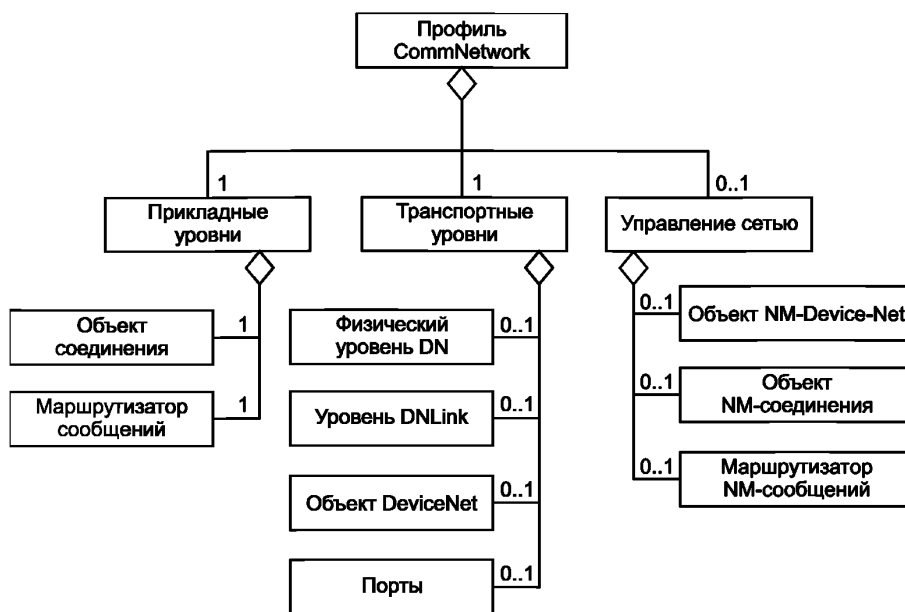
Профиль CommNetwork

1
Прикладные уровни

1
Транспортные уровни

0..1
Управление сетью

Объект соединения
1

Маршрутизатор сообщений
1

Физический уровень DN
0..1

Уровень DNLink
0..1

Объект DeviceNet
0..1

Порты
0..1

0..1
Объект NM-Device-Net

0..1
Объект NM-соединения

0..1
Маршрутизатор NM-сообщений